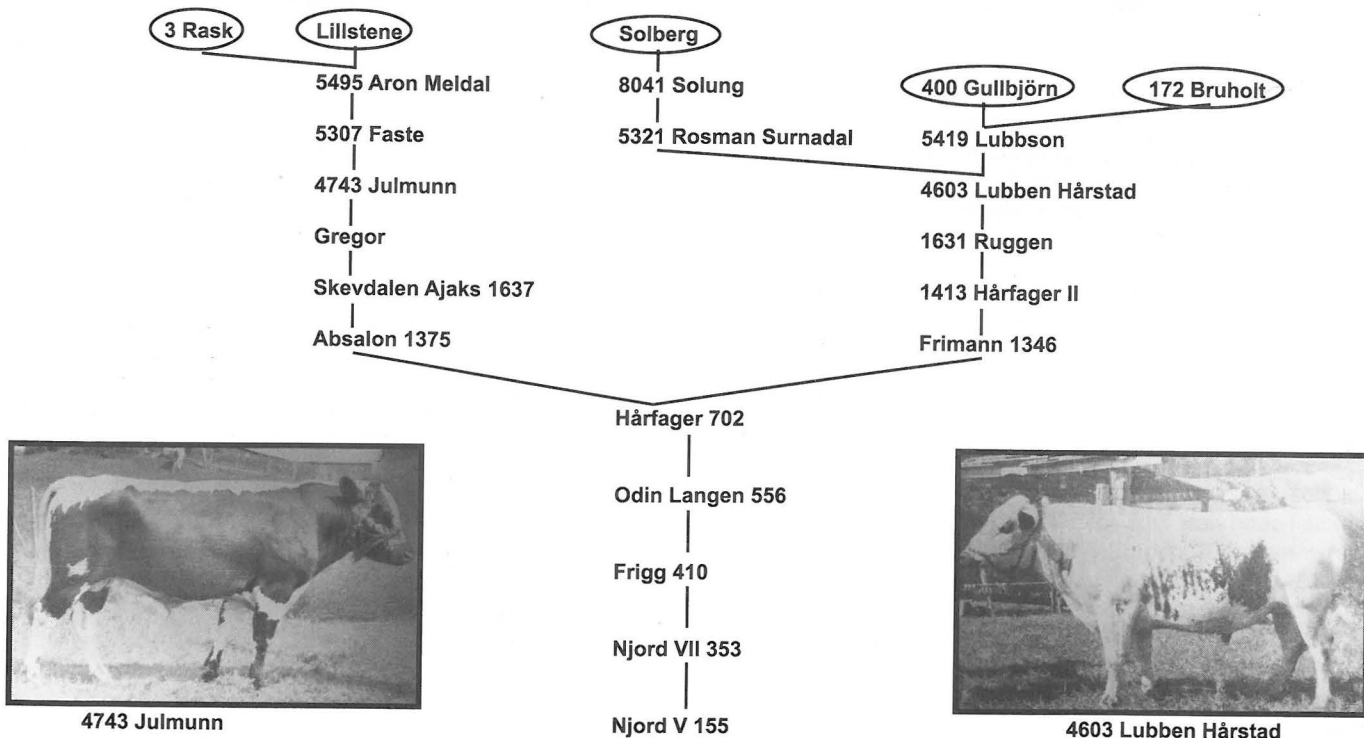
3 Rask
Lillstene
5495 Aron Meldal
5307 Faste
4743 Julmunn
Gregor
Skevdalen Ajaks 1637
Absalon 1375

Solberg
8041 Solung
5321 Rosman Surnadal

400 Gullbjörn
172 Bruholt
5419 Lubbson
4603 Lubben Hårstad
1631 Ruggen
1413 Hårfager II
Frimann 1346

Hårfager 702
Odin Langen 556
Frigg 410
Njord VII 353
Njord V 155

4743 Julmunn

4603 Lubben Hårstad